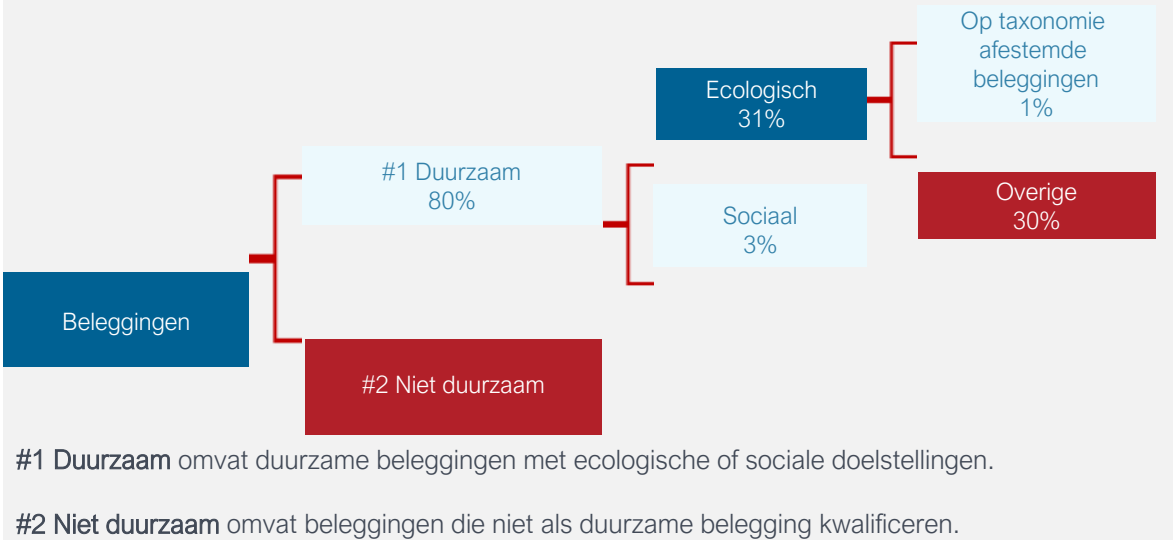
Beleggingen

#1 Duurzaam
80%

#2 Niet duurzaam

Ecologisch
31%

Sociaal
3%

Op taxonomie afestemde beleggingen
1%

Overige
30%

#1 Duurzaam omvat duurzame beleggingen met ecologische of sociale doelstellingen.

#2 Niet duurzaam omvat beleggingen die niet als duurzame belegging kwalificeren.